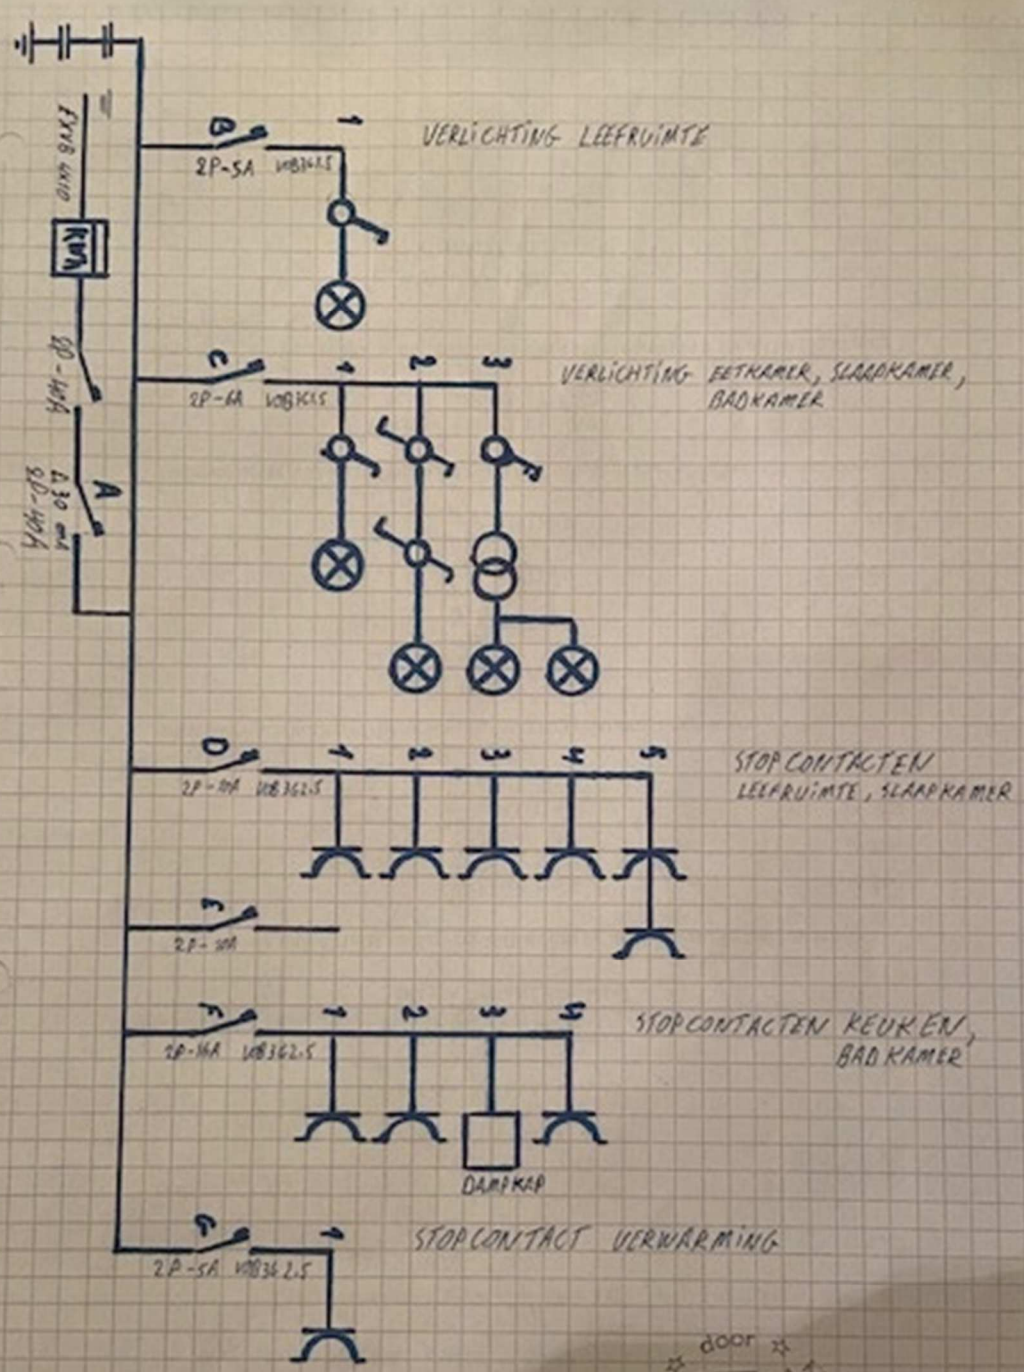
EXVB 4x10

kWh

4P-40A

A
4P-40A
Δ30 mA

B
2P-5A
VOB3x1,5
1
VERLICHTING LEEFRUIMTE

C
2P-6A
VOB3x1,5
1
2
3
VERLICHTING EETKAMER, SLAAPKAMER, BADKAMER

D
2P-10A
VOB3x2,5
1
2
3
4
5
STOPCONTACTEN LEEFRUIMTE, SLAAPKAMER

E
2P-10A

F
2P-16A
VOB3x2,5
1
2
3
4
STOPCONTACTEN KEUKEN, BADKAMER
DAMPKAP

G
2P-5A
VOB3x2,5
1
STOPCONTACT VERWARMING

door